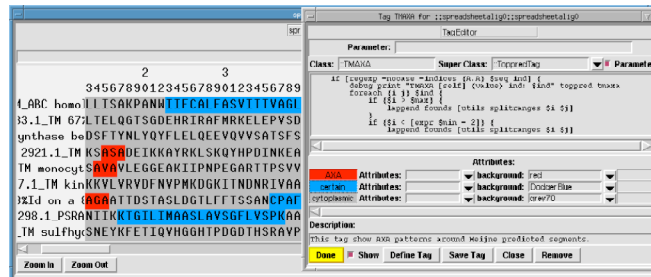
spr

2 3
3456789012345678901234567890123456789
4_ABC homo LITSAKPANWITTFCAIFASVTTVAGI
33.1_TM 67 LTELQGTSGDEHRIRAFMRKELEPVSD
ynthase be DSFTYNLYQYFLELQEEVQVVSATSFS
2921.1_TM KSASADEIKKAYRKLSKQYHPDINKEA
TM monocyt SAVAVLEGGEAKIIPNPEGARTTPSVV
7.1_TM kin KKVLVRVDFNVPMKDGKITNDNRIVAA
%Id on a 6 AGAATTDSTASLDGTLTFTSSANCPAF
298.1 PSRA NTIKKTGILTMAASLAVSGFLVSPKAA
_TM sulfhy SNEYKFETIQYHGGHTPDGDTHSRAVP

Zoom In Zoom Out

Tag TMAXA for ::spreadsheetalig0::spreadsheetalig0
TagEditor
Parameter:
Class: TMAXA Super Class: ToppredTag Paramete
if [regexp -nocase -indices {A.A} $seq ind] {
debug print "TMAXA [self] {value} ind: $ind" toppred tmaxa
foreach {i j} $ind {
if {$i > $max} {
lappend founds [utils splitranges $i $j]
}
if {$i < [expr $min - 2]} {
lappend founds [utils splitranges $i $j]
}
Attributes:
AXA Attributes: background: red
certain Attributes: background: Dodger Blue
cytoplasmic Attributes: background: grey70
Description:
This tag show AXA patterns around Heijne predicted segments.
Done Show Define Tag Save Tag Close Remove